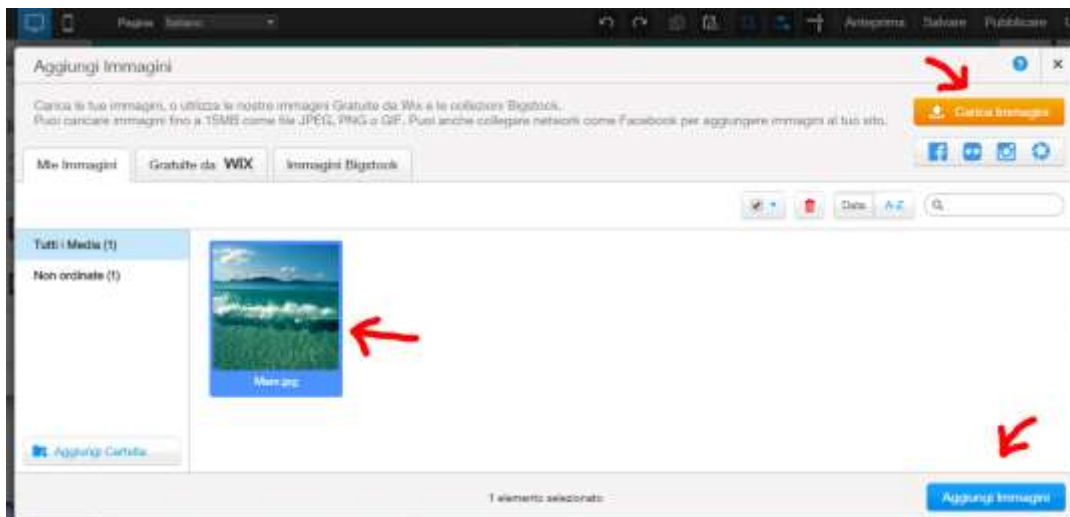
Pagina Italiano

Anteprima Salvare Pubblicare

Aggiungi Immagini

Carica le tue immagini, o utilizza le nostre immagini Gratuite da Wix e le collezioni Bigstock.
Puoi caricare immagini fino a 15MB come file JPEG, PNG o GIF. Puoi anche collegare network come Facebook per aggiungere immagini al tuo sito.

Carica Immagini

Mie Immagini | Gratuite da WIX | Immagini Bigstock

Data A-Z

Tutti i Media (1)

Non ordinate (1)

Mare.jpg

Aggiungi Cartella

1 elemento selezionato

Aggiungi Immagini